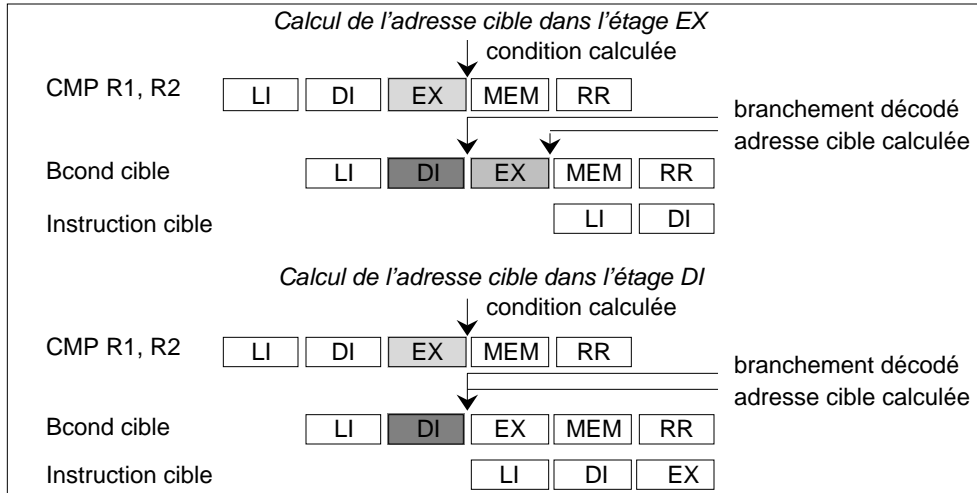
*Calcul de l'adresse cible dans l'étage EX*

condition calculée

CMP R1, R2 LI DI EX MEM RR

branchement décodé

adresse cible calculée

Bcond cible LI DI EX MEM RR

Instruction cible LI DI

*Calcul de l'adresse cible dans l'étage DI*

condition calculée

CMP R1, R2 LI DI EX MEM RR

branchement décodé

adresse cible calculée

Bcond cible LI DI EX MEM RR

Instruction cible LI DI EX